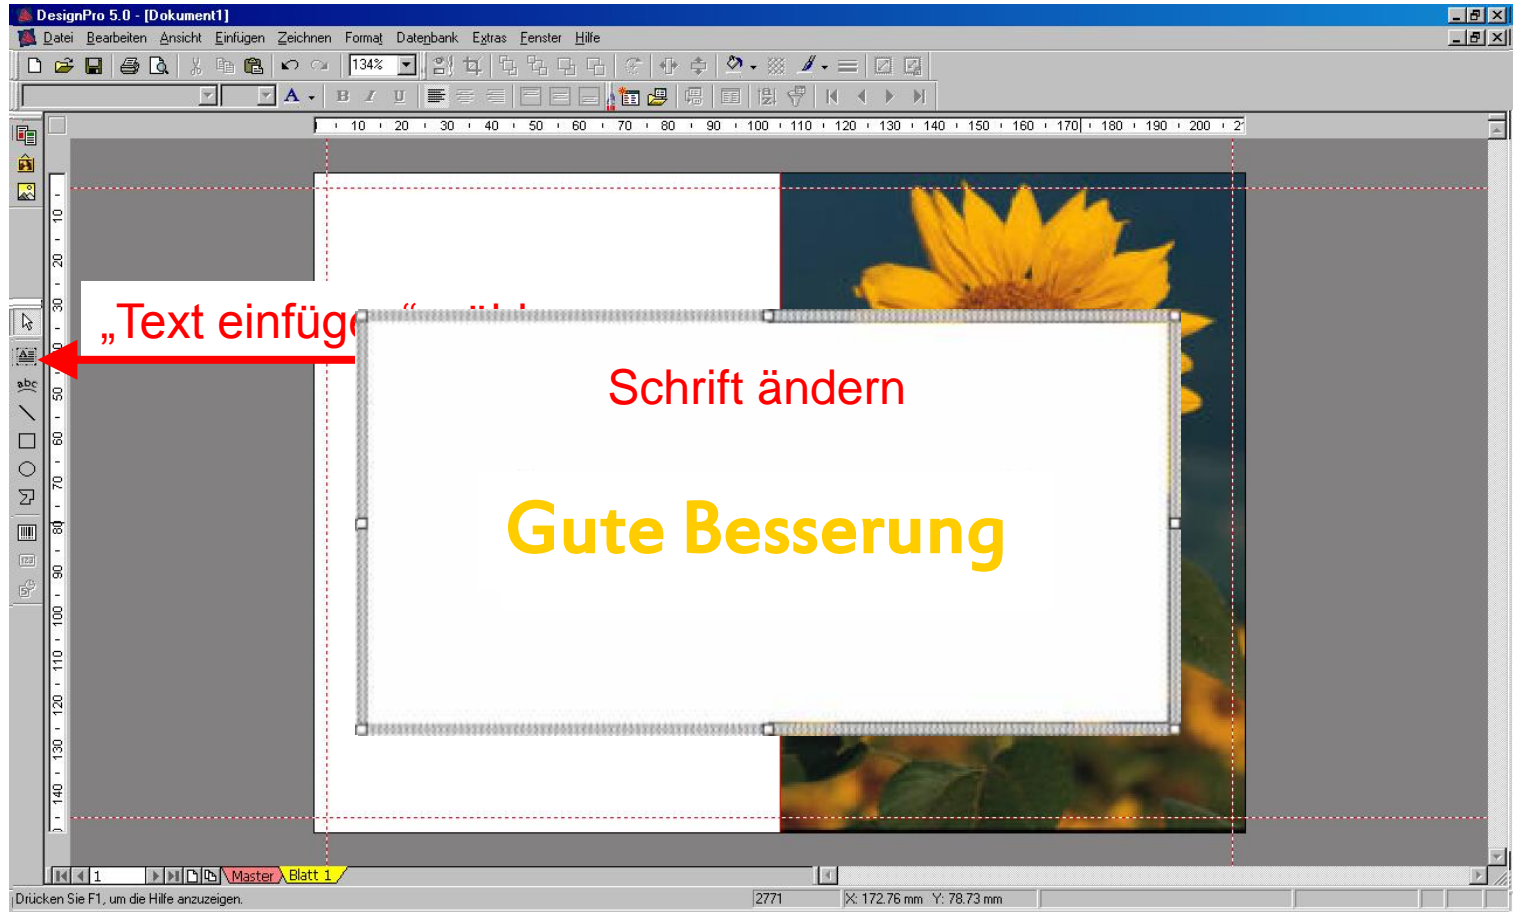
DesignPro 5.0 - [Dokument1]

Datei Bearbeiten Ansicht Einfügen Zeichnen Format Datenbank Extras Fenster Hilfe

134%

10 20 30 40 50 60 70 80 90 100 110 120 130 140 150 160 170 180 190 200 2

10 20 30 40 50 60 70 80 90 100 110 120 130 140

„Text einfüge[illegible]

Schrift ändern

Gute Besserung

1 Master Blatt 1

Drücken Sie F1, um die Hilfe anzuzeigen. 2771 X: 172.76 mm Y: 78.73 mm